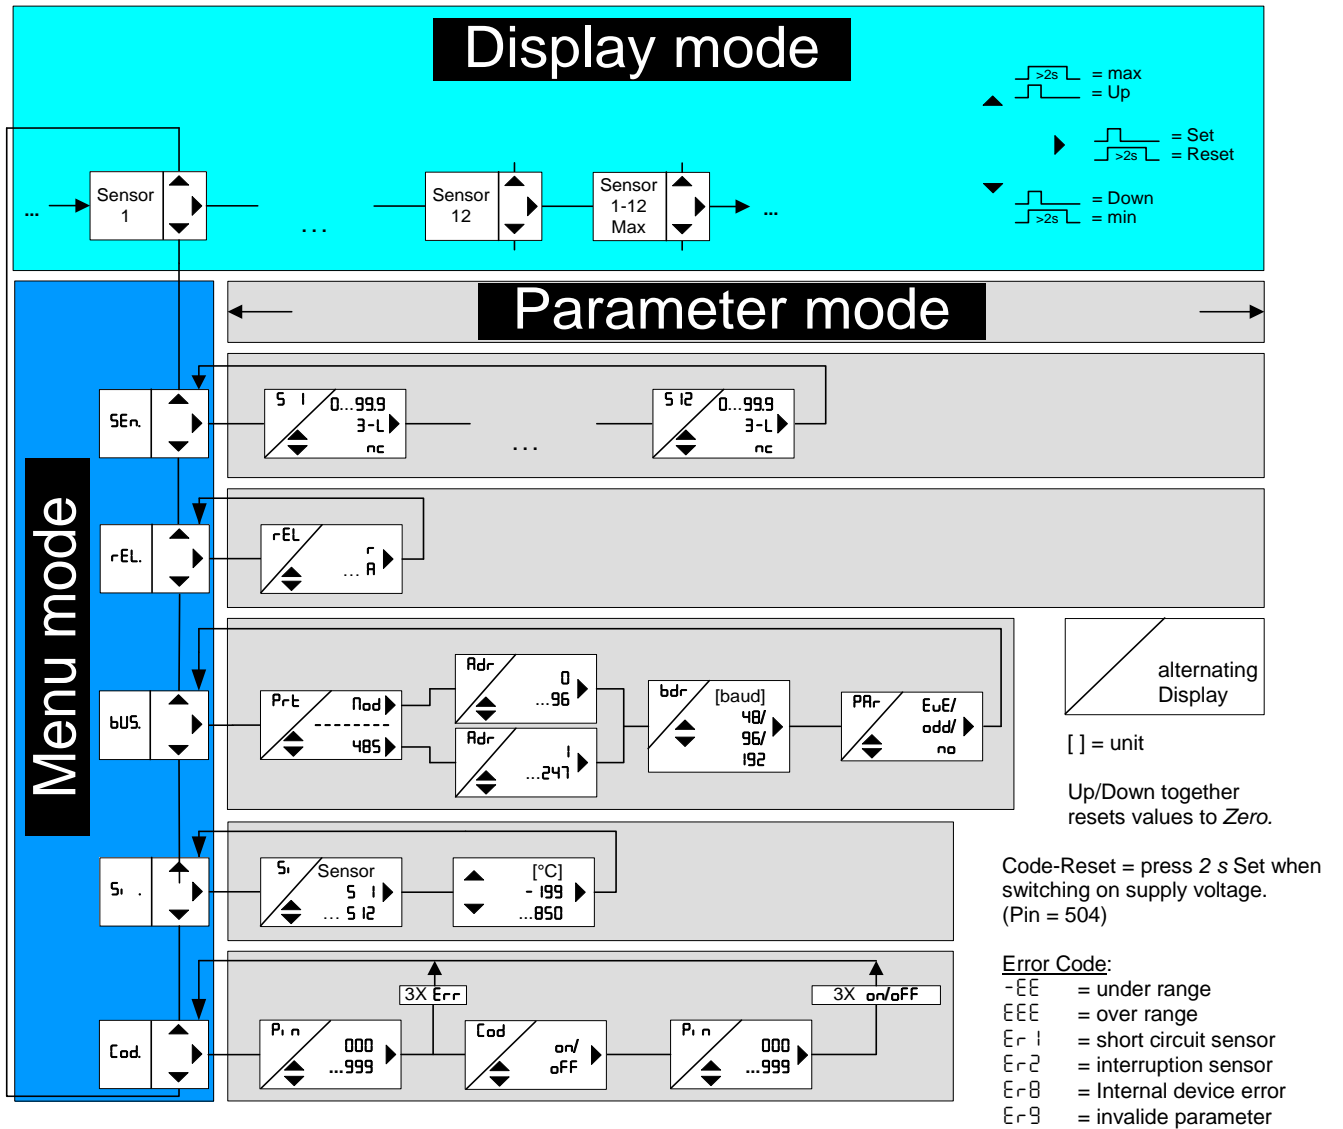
Display mode

>2s = max
= Up
= Set
>2s = Reset
= Down
>2s = min

... Sensor 1 ... Sensor 12 Sensor 1-12 Max ...

Parameter mode

Menu mode

SEn. S 1 0...99.9 3-L nc ... S 12 0...99.9 3-L nc

rEL. rEL r ... A

bUS. Prt Nod -------- 485 Adr 0 ...96 Adr 1 ...247 bdr [baud] 48/ 96/ 192 PAr EuE/ odd/ no

alternating Display

[ ] = unit

Up/Down together resets values to Zero.

Si . Si Sensor S 1 ... S 12 [°C] - 199 ...850

Code-Reset = press 2 s Set when switching on supply voltage. (Pin = 504)

Cod. Pin 000 ...999 3X Err Cod on/ oFF Pin 000 ...999 3X on/oFF

Error Code:
-EE = under range
EEE = over range
Er 1 = short circuit sensor
Er2 = interruption sensor
Er8 = Internal device error
Er9 = invalide parameter